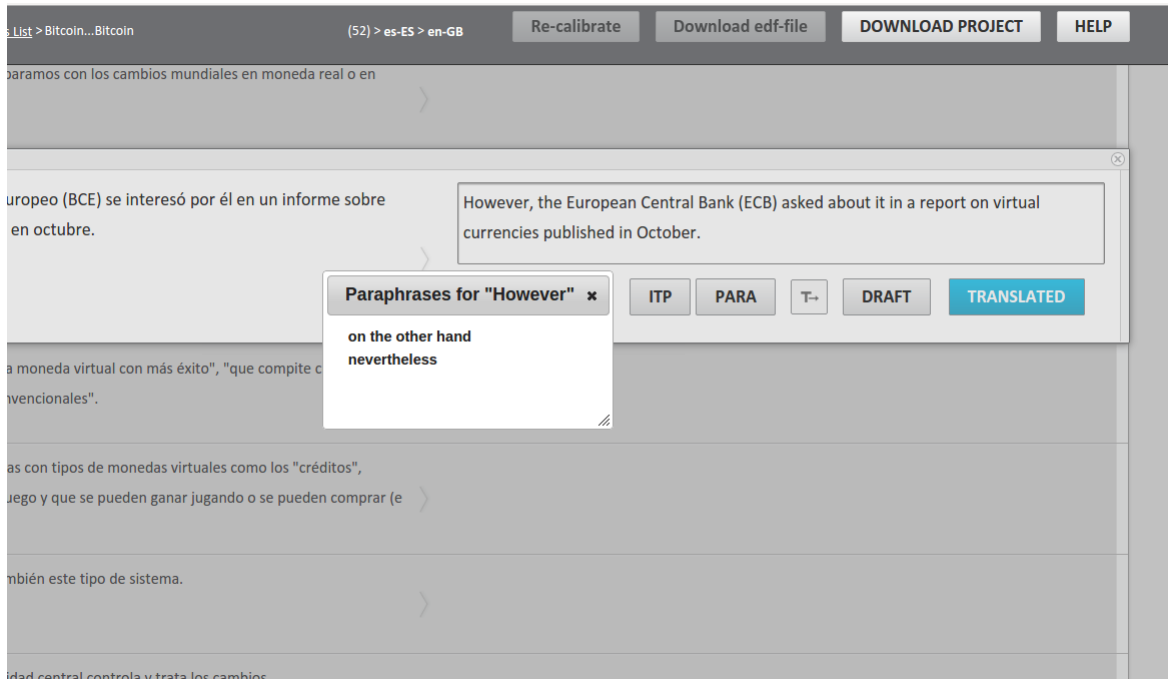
s List > Bitcoin...Bitcoin (52) > es-ES > en-GB Re-calibrate Download edf-file DOWNLOAD PROJECT HELP

paramos con los cambios mundiales en moneda real o en

uropeo (BCE) se interesó por él en un informe sobre en octubre.

However, the European Central Bank (ECB) asked about it in a report on virtual currencies published in October.

Paraphrases for "However" ×

on the other hand
nevertheless

ITP PARA T→ DRAFT TRANSLATED

a moneda virtual con más éxito", "que compite c
nvencionales".

as con tipos de monedas virtuales como los "créditos",
uego y que se pueden ganar jugando o se pueden comprar (e

mbién este tipo de sistema.

idad central controla y trata los cambios